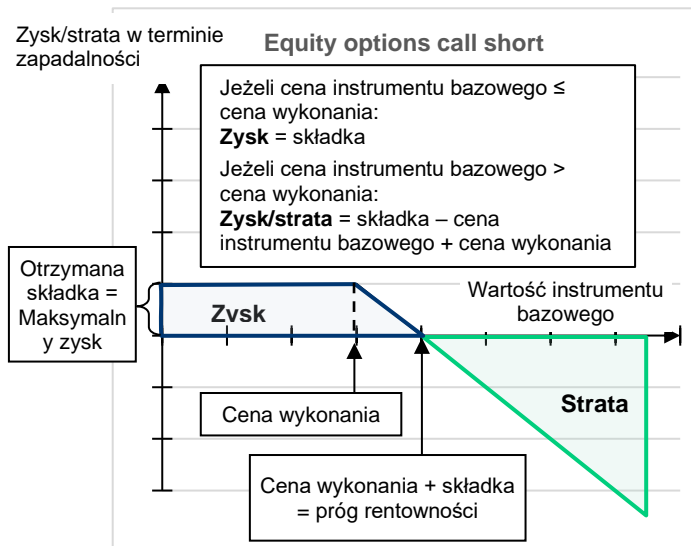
Zysk/strata w terminie zapadalności

Equity options call short

Jeżeli cena instrumentu bazowego ≤ cena wykonania:
**Zysk** = składka

Jeżeli cena instrumentu bazowego > cena wykonania:
**Zysk/strata** = składka – cena instrumentu bazowego + cena wykonania

Otrzymana składka = Maksymaln y zysk

Zysk

Wartość instrumentu bazowego

Strata

Cena wykonania

Cena wykonania + składka = próg rentowności